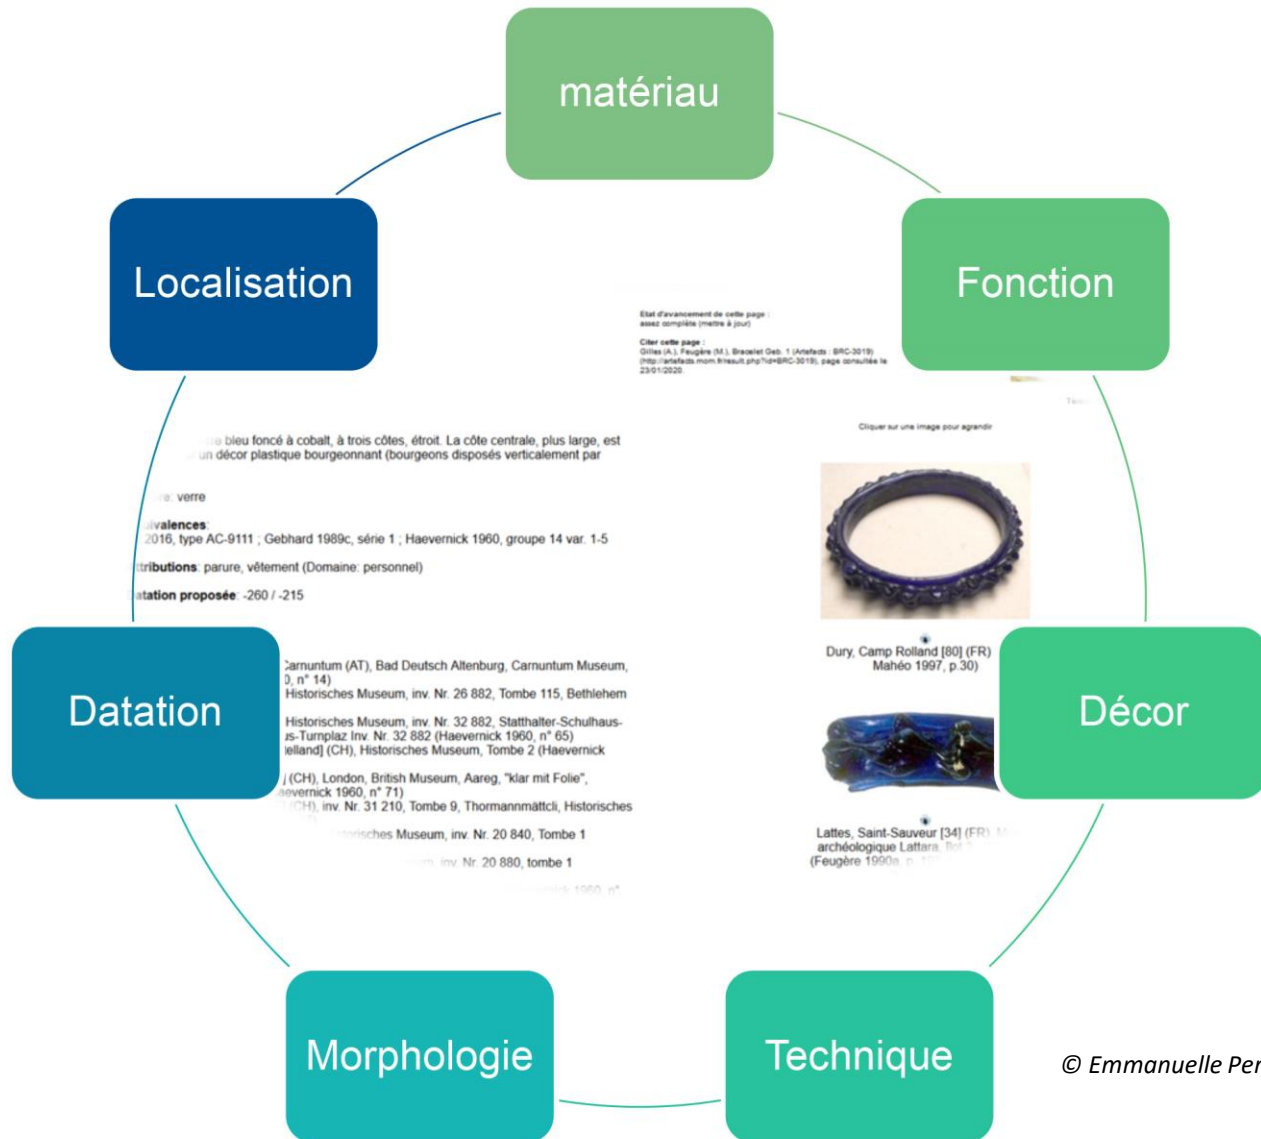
matériau

Fonction

Décor

Technique

Morphologie

Datation

Localisation

Etat d'avancement de cette page : assez complète (mettre à jour)

Citer cette page : Gilles (A.), Feugère (M.), Bracelet Geb. 1 (Artefacts : BRC-3019) (http://artefacts.mom.fr/result.php?id=BRC-3019), page consultée le 23/01/2020.

Cliquer sur une image pour agrandir

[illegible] bleu foncé à cobalt, à trois côtes, étroit. La côte centrale, plus large, est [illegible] un décor plastique bourgeonnant (bourgeons disposés verticalement par

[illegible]: verre

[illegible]ivalences: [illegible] 2016, type AC-9111 ; Gebhard 1989c, série 1 ; Haevernick 1960, groupe 14 var. 1-5

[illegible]tributions: parure, vêtement (Domaine: personnel)

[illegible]atation proposée: -260 / -215

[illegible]arnuntum (AT), Bad Deutsch Altenburg, Carnuntum Museum, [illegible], n° 14)
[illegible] Historisches Museum, inv. Nr. 26 882, Tombe 115, Bethlehem

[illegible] Historisches Museum, inv. Nr. 32 882, Statthalter-Schulhaus- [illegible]s-Turnplaz Inv. Nr. 32 882 (Haevernick 1960, n° 65) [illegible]lelland] (CH), Historisches Museum, Tombe 2 (Haevernick

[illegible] (CH), London, British Museum, Aareg, "klar mit Folie", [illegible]aevernick 1960, n° 71)
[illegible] (CH), inv. Nr. 31 210, Tombe 9, Thormannmättli, Historisches
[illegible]orisches Museum, inv. Nr. 20 840, Tombe 1
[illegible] inv. Nr. 20 880, tombe 1
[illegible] 1960, n°

Dury, Camp Rolland [80] (FR) Mahéo 1997, p.30)

Lattes, Saint-Sauveur [34] (FR) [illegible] archéologique Lattara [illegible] (Feugère 1990a, p. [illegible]

© Emmanuelle Per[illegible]